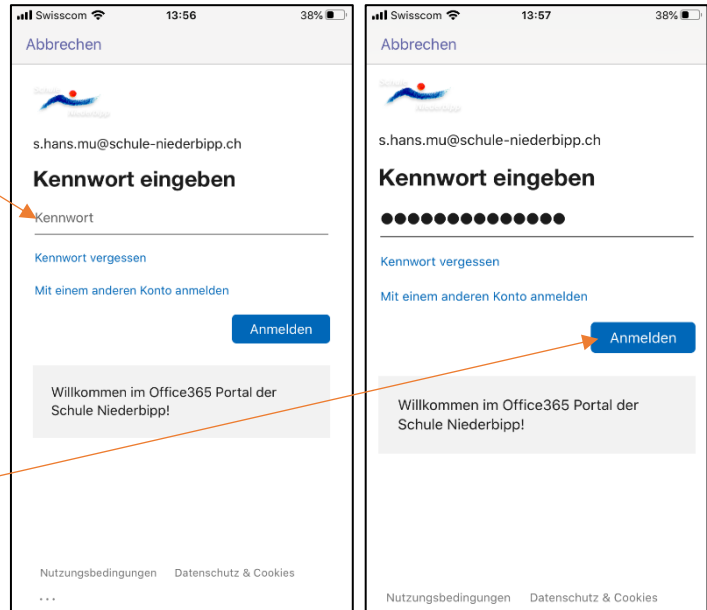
Swisscom 13:56 38%

Abbrechen

s.hans.mu@schule-niederbipp.ch

Kennwort eingeben

Kennwort

Kennwort vergessen

Mit einem anderen Konto anmelden

Anmelden

Willkommen im Office365 Portal der Schule Niederbipp!

Nutzungsbedingungen Datenschutz & Cookies

...

Swisscom 13:57 38%

Abbrechen

s.hans.mu@schule-niederbipp.ch

Kennwort eingeben

••••••••••••••

Kennwort vergessen

Mit einem anderen Konto anmelden

Anmelden

Willkommen im Office365 Portal der Schule Niederbipp!

Nutzungsbedingungen Datenschutz & Cookies